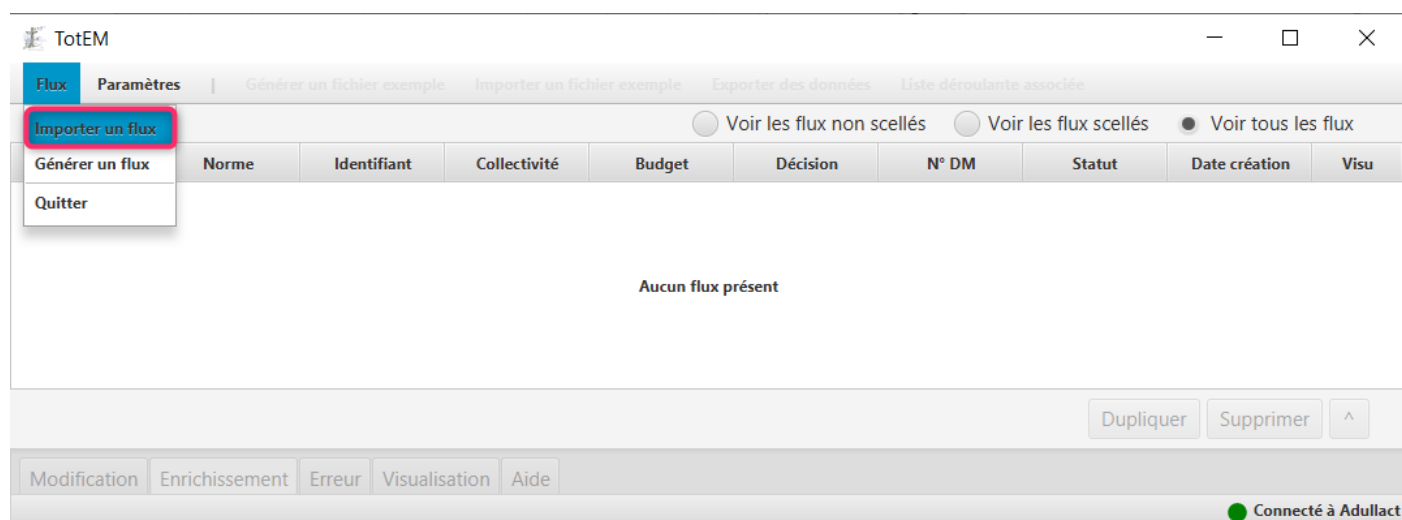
TotEM

Flux Paramètres | Générer un fichier exemple Importer un fichier exemple Exporter des données Liste déroulante associée

Importer un flux
Générer un flux
Quitter

Voir les flux non scellés Voir les flux scellés Voir tous les flux

| Norme | Identifiant | Collectivité | Budget | Décision | N° DM | Statut | Date création | Visu |
|---|---|---|---|---|---|---|---|---|

Aucun flux présent

Dupliquer Supprimer ^

Modification Enrichissement Erreur Visualisation Aide

Connecté à Adullact